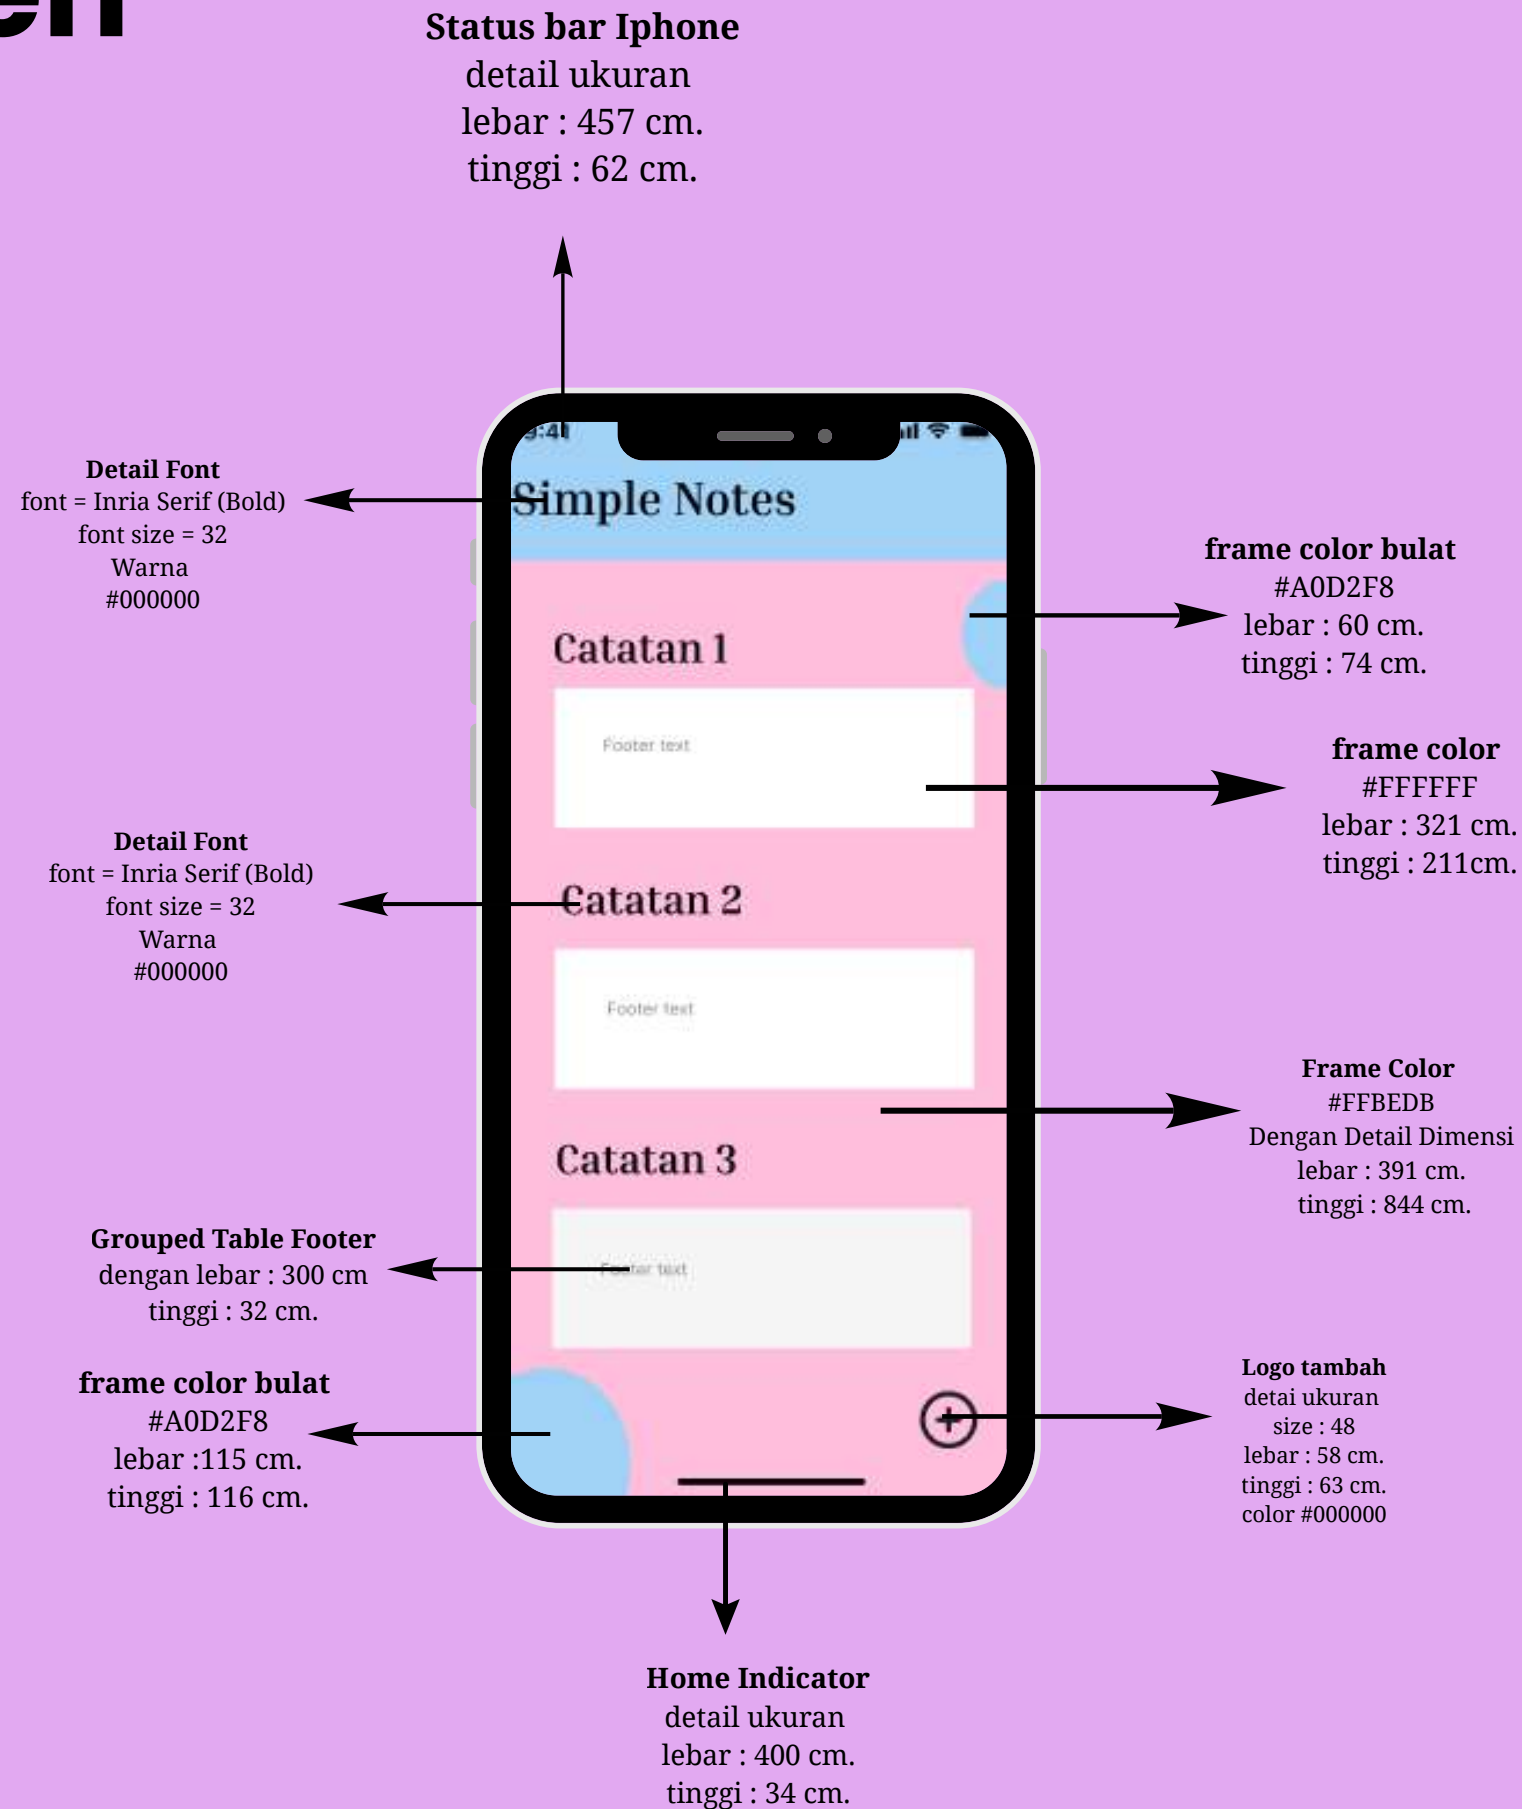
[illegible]

Status bar Iphone
detail ukuran
lebar : 457 cm.
tinggi : 62 cm.

Detail Font
font = Inria Serif (Bold)
font size = 32
Warna
#000000

9:41

Simple Notes

frame color bulat
#A0D2F8
lebar : 60 cm.
tinggi : 74 cm.

Catatan 1

Footer text

frame color
#FFFFFF
lebar : 321 cm.
tinggi : 211cm.

Detail Font
font = Inria Serif (Bold)
font size = 32
Warna
#000000

Catatan 2

Footer text

Frame Color
#FFBEDB
Dengan Detail Dimensi
lebar : 391 cm.
tinggi : 844 cm.

Catatan 3

Grouped Table Footer
dengan lebar : 300 cm
tinggi : 32 cm.

Footer text

frame color bulat
#A0D2F8
lebar :115 cm.
tinggi : 116 cm.

Logo tambah
detai ukuran
size : 48
lebar : 58 cm.
tinggi : 63 cm.
color #000000

Home Indicator
detail ukuran
lebar : 400 cm.
tinggi : 34 cm.